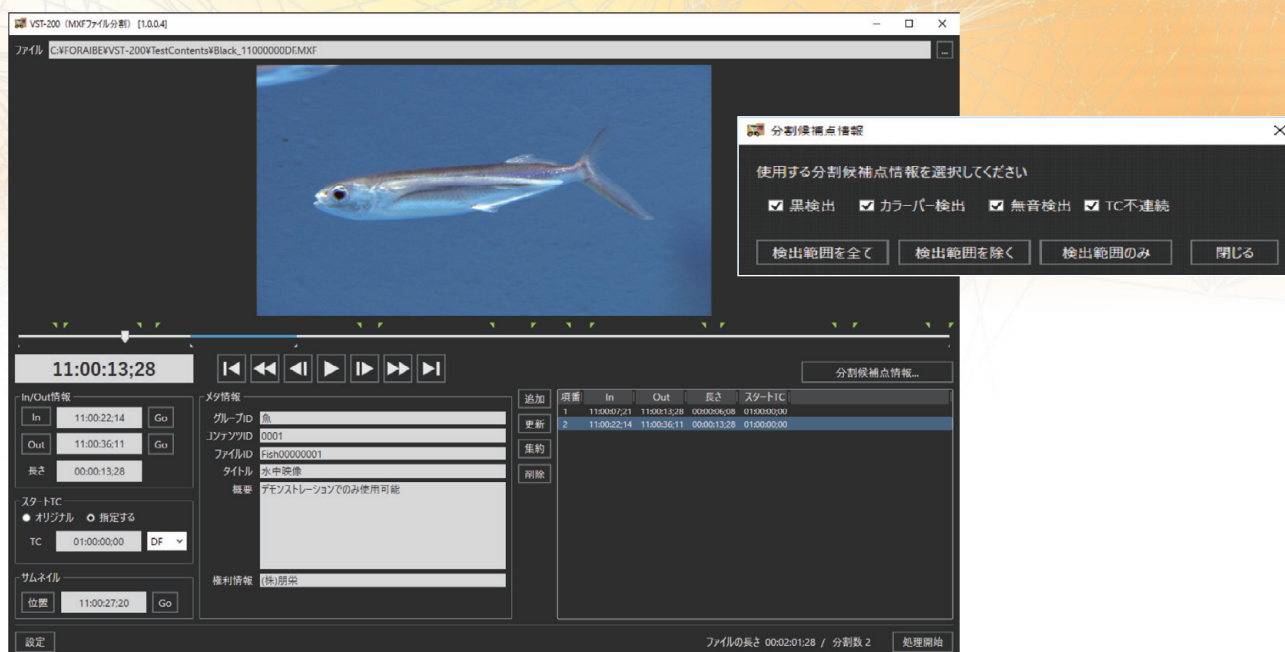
VST-200（MXFファイル分割） [1.0.0.4]

ファイル C:¥FORAIBE¥VST-200¥TestContents¥Black_11000000DF.MXF

11:00:13;28

分割候補点情報...

In/Out情報
In 11:00:22;14 Go
Out 11:00:36;11 Go
長さ 00:00:13;28

スタートTC
● オリジナル ○ 指定する
TC 01:00:00;00 DF

サムネイル
位置 11:00:27:20 Go

メタ情報
グループID 魚
コンテンツID 0001
ファイルID Fish00000001
タイトル 水中映像
概要 デモンストレーションでのみ使用可能
権利情報 (株)朋栄

追加
更新
集約
削除

| 項番 | In | Out | 長さ | スタートTC |
|---|---|---|---|---|
| 1 | 11:00:07;21 | 11:00:13;28 | 00:00:06;08 | 01:00:00;00 |
| 2 | 11:00:22:14 | 11:00:36;11 | 00:00:13;28 | 01:00:00;00 |

設定

ファイルの長さ 00:02:01;28 / 分割数 2 処理開始

分割候補点情報

使用する分割候補点情報を選択してください

☑ 黒検出 ☑ カラーバー検出 ☑ 無音検出 ☑ TC不連続

検出範囲を全て 検出範囲を除く 検出範囲のみ 閉じる